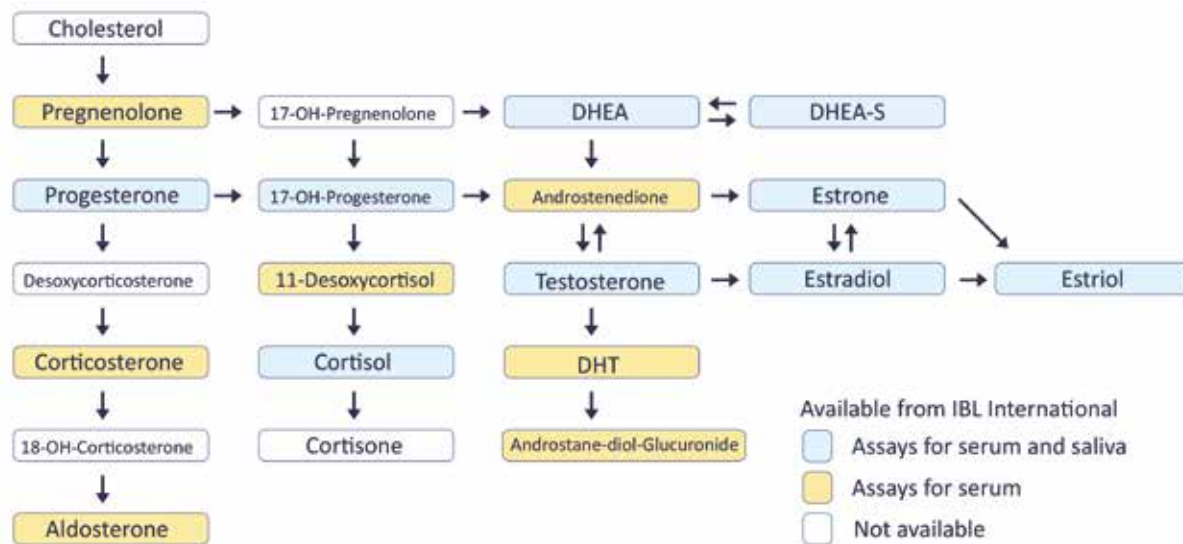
Cholesterol

Pregnenolone

17-OH-Pregnenolone

DHEA

DHEA-S

Progesterone

17-OH-Progesterone

Androstenedione

Estrone

Desoxycorticosterone

11-Desoxycortisol

Testosterone

Estradiol

Estriol

Corticosterone

Cortisol

DHT

18-OH-Corticosterone

Cortisone

Androstane-diol-Glucuronide

Aldosterone

Available from IBL International

Assays for serum and saliva

Assays for serum

Not available